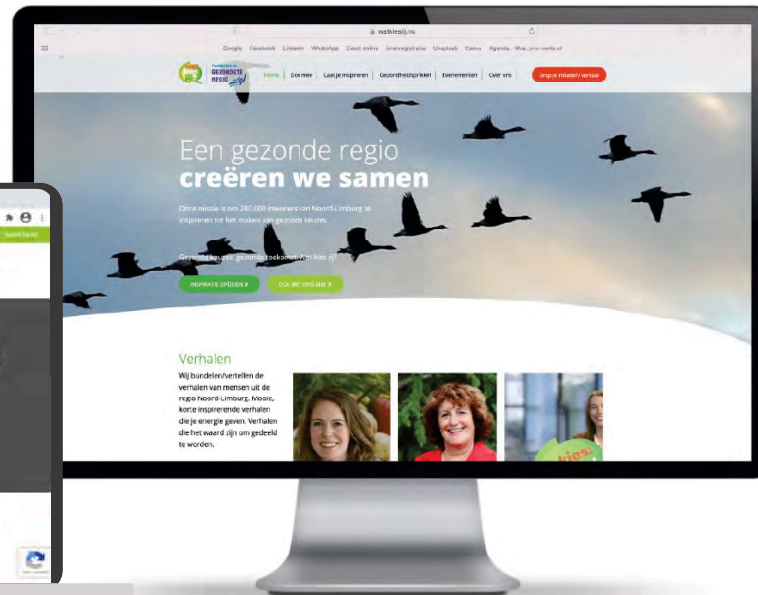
watkiesij.nu

Google Facebook LinkedIn WhatsApp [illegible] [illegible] Unsplash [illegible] Agenda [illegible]

GEZONDSTE REGIO

Home | Doe mee | Laat je inspireren | Gezondheidsprikkel | Evenementen | Over ons

Deel je inspirerende verhaal

Een gezonde regio
creëren we samen

Onze missie is om 240.000 inwoners van Noord-Limburg te inspireren tot het maken van gezonde keuzes.

Gezonde keuzes, gezonde toekomst. Wat kies jij?

INSPIRATIE OPDOEN ›

DOE MET ONS MEE ›

Verhalen

Wij bundelen/vertellen de verhalen van mensen uit de regio Noord-Limburg. Mooie, korte inspirerende verhalen die je energie geven. Verhalen die het waard zijn om gedeeld te worden.

kies